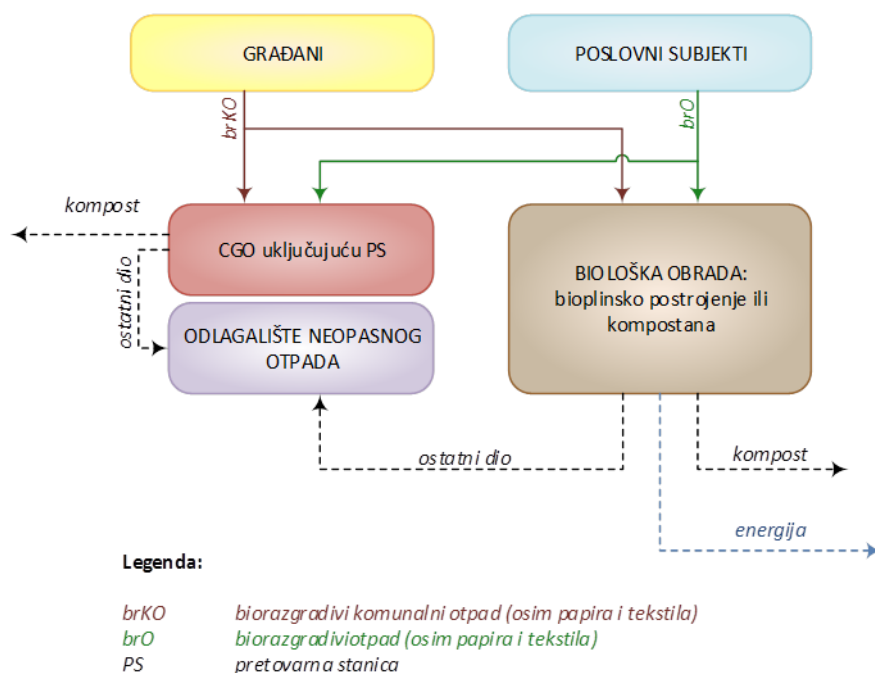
GRAĐANI

POSLOVNI SUBJEKTI

brKO

brO

kompost

CGO uključujuću PS

ostatni dio

ODLAGALIŠTE NEOPASNOG OTPADA

BIOLOŠKA OBRADA: bioplinsko postrojenje ili kompostana

ostatni dio

kompost

energija

Legenda:

| | |
|---|---|
| brKO | biorazgradivi komunalni otpad (osim papira i tekstila) |
| brO | biorazgradiviotpad (osim papira i tekstila) |
| PS | pretovarna stanica |